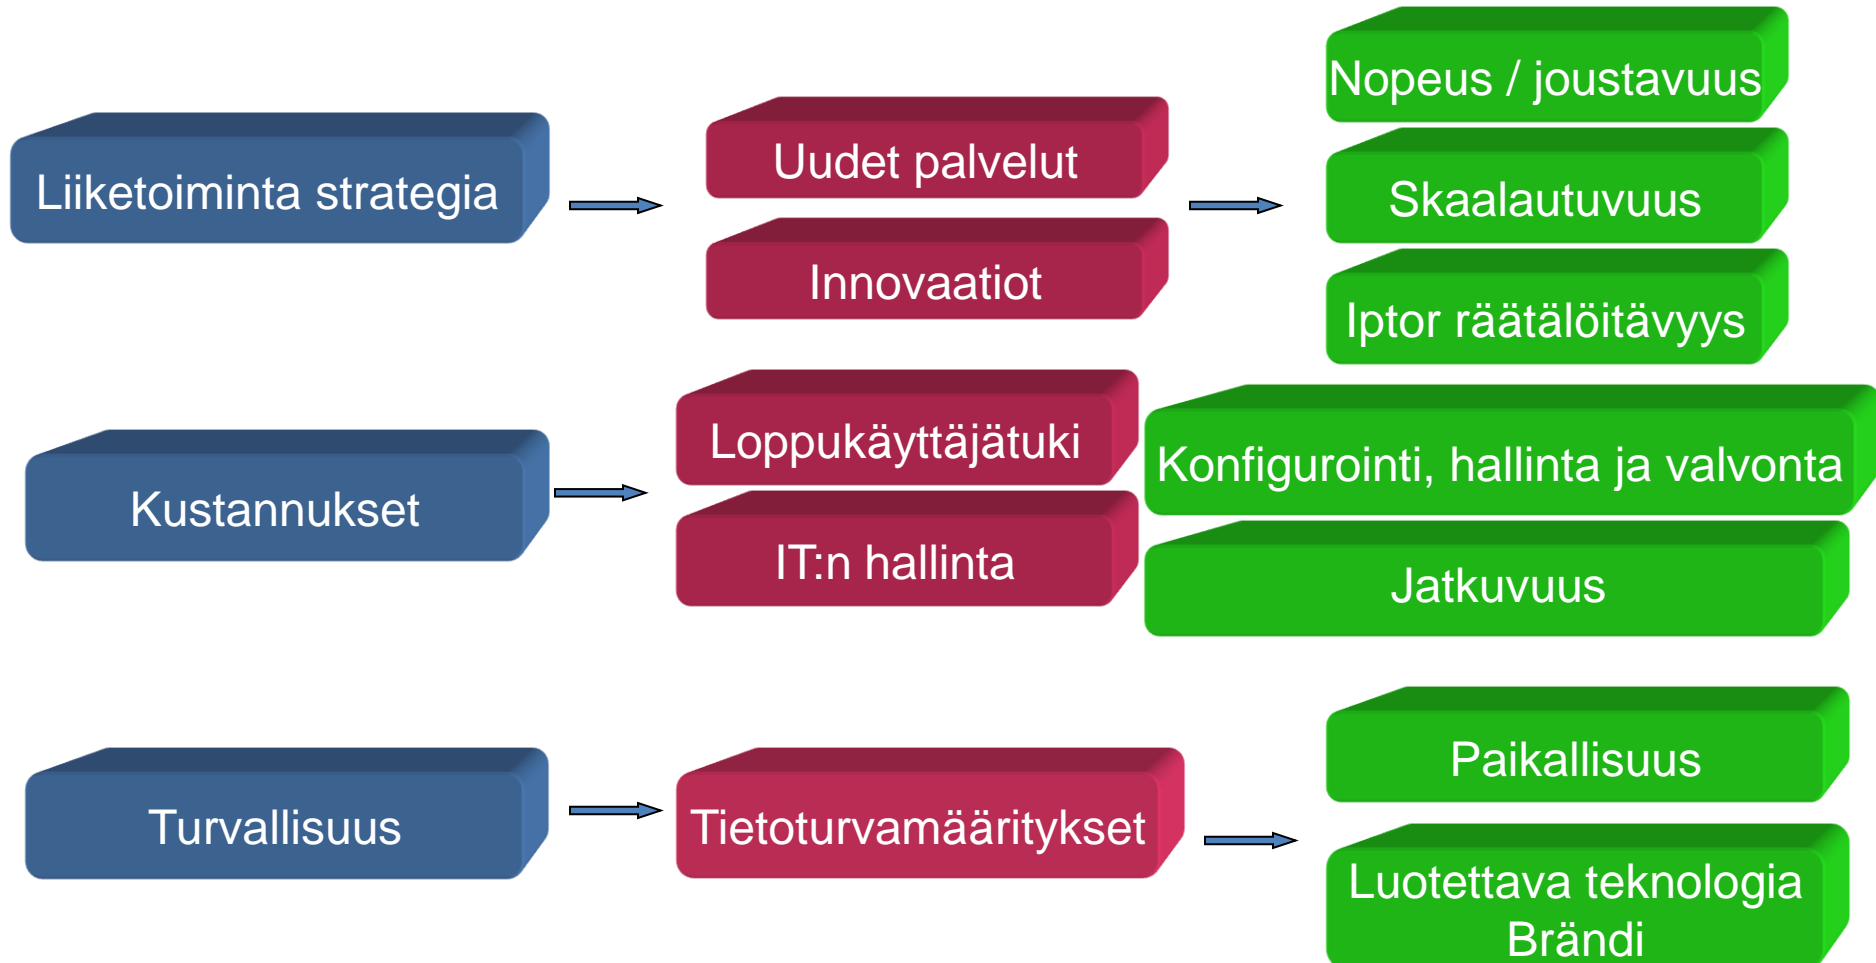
Liiketoiminta strategia

Uudet palvelut

Innovaatiot

Nopeus / joustavuus

Skaalautuvuus

Iptor räätälöitävyys

Kustannukset

Loppukäyttäjätuki

IT:n hallinta

Konfigurointi, hallinta ja valvonta

Jatkuvuus

Turvallisuus

Tietoturvamääritykset

Paikallisuus

Luotettava teknologia Brändi